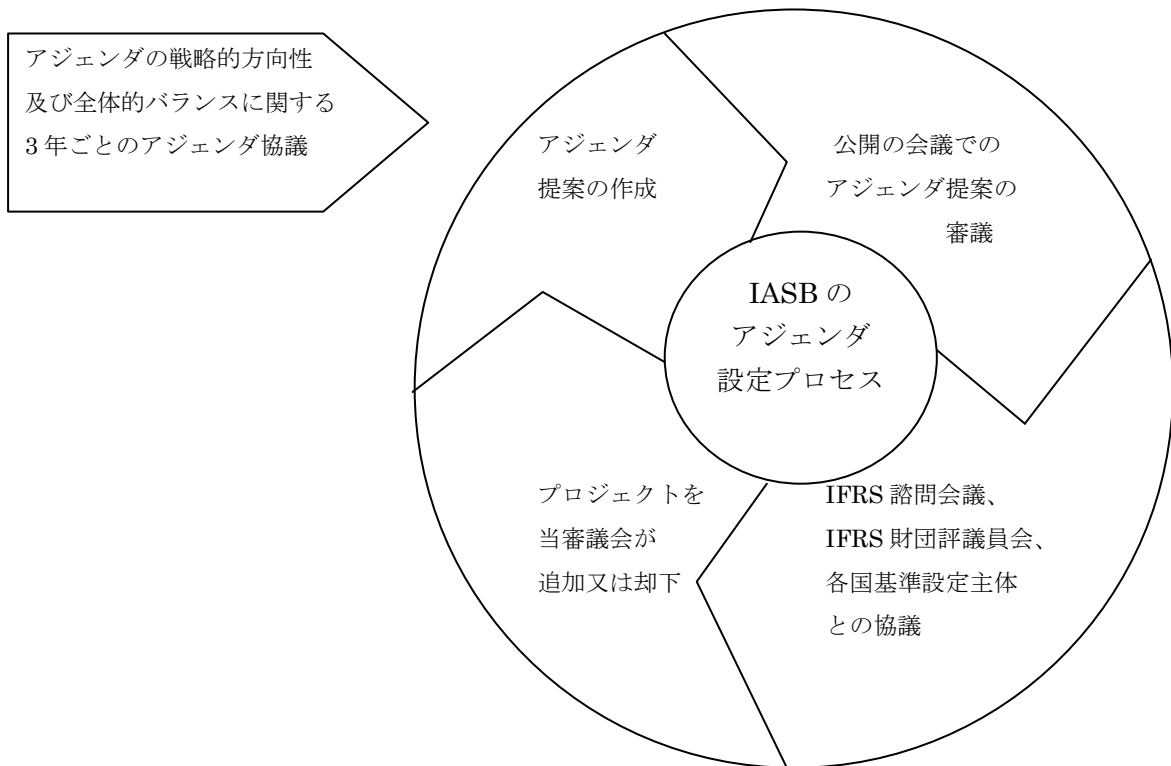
アジェンダの戦略的方向性
及び全体的バランスに関する
3 年ごとのアジェンダ協議

アジェンダ
提案の作成

公開の会議での
アジェンダ提案の
審議

IASB の
アジェンダ
設定プロセス

プロジェクトを
当審議会が
追加又は却下

IFRS 諮問会議、
IFRS 財団評議員会、
各国基準設定主体
との協議